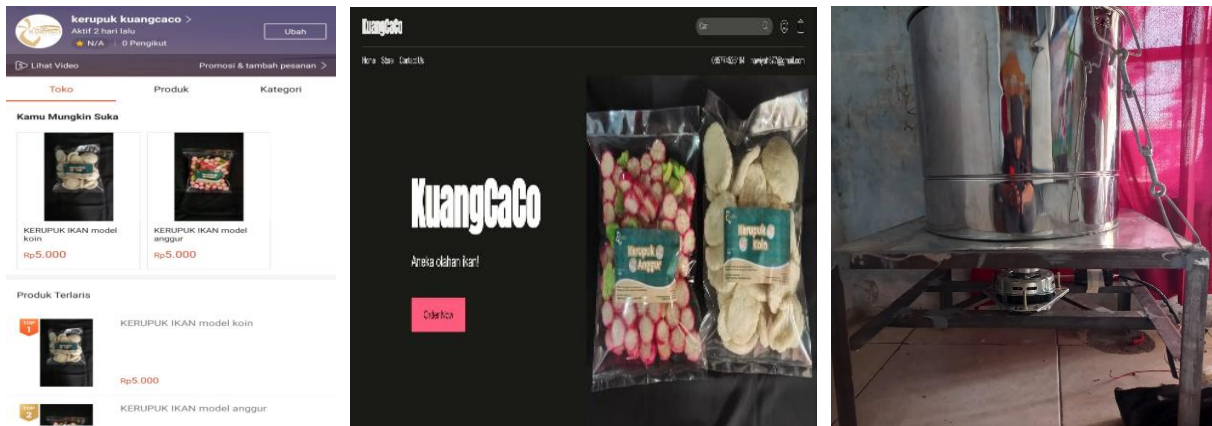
kerupuk kuangcaco >
Aktif 2 hari lalu
★ N/A | 0 Pengikut
Ubah

Lihat Video
Promosi & tambah pesanan >

Toko
Produk
Kategori

Kamu Mungkin Suka

KERUPUK IKAN model koin
Rp5.000

KERUPUK IKAN model anggur
Rp5.000

Produk Terlaris

1
KERUPUK IKAN model koin
Rp5.000

2
KERUPUK IKAN model anggur

KuangCaCo
Car
Home Store Contact Us
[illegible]

KuangCaCo

Aneka olahan ikan!

Order Now

Kerupuk Anggur
Kerupuk Koin